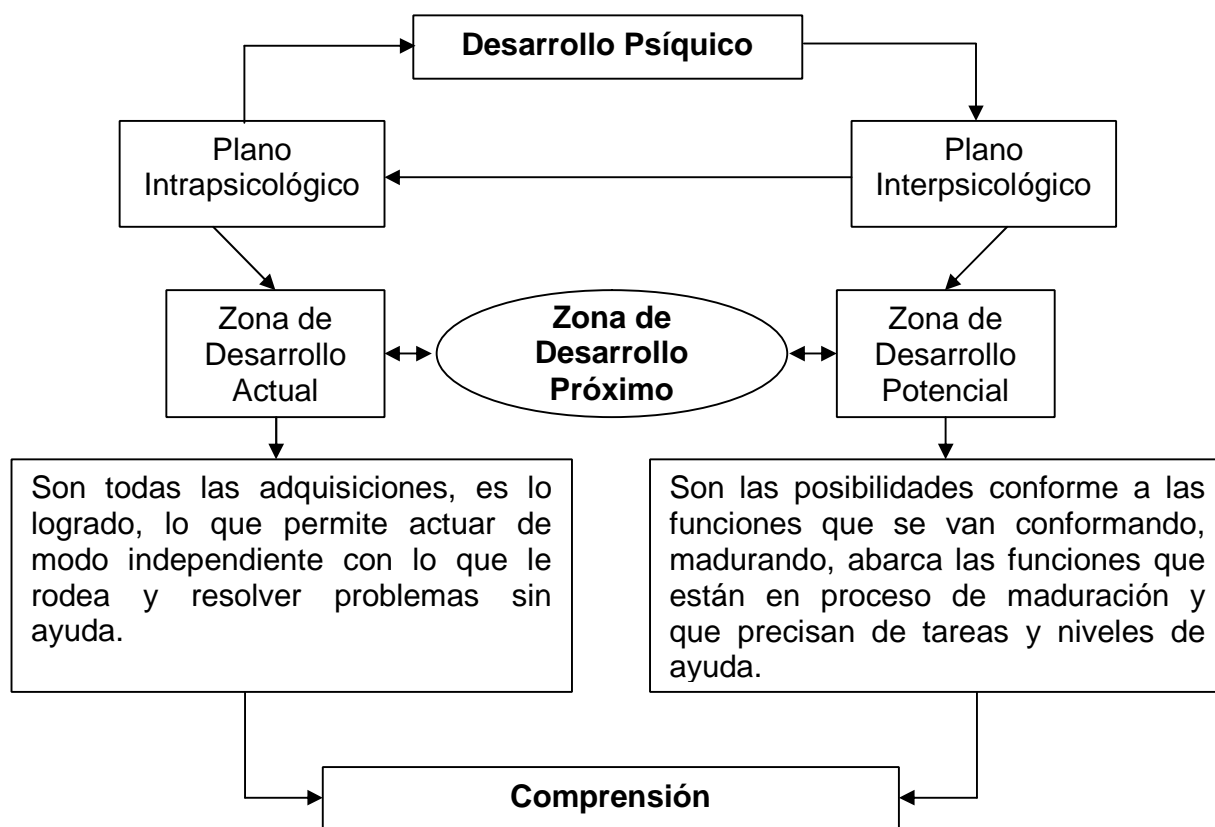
Desarrollo Psíquico

Plano Intrapsicológico

Plano Interpsicológico

Zona de Desarrollo Actual

Zona de Desarrollo Próximo

Zona de Desarrollo Potencial

Son todas las adquisiciones, es lo logrado, lo que permite actuar de modo independiente con lo que le rodea y resolver problemas sin ayuda.

Son las posibilidades conforme a las funciones que se van conformando, madurando, abarca las funciones que están en proceso de maduración y que precisan de tareas y niveles de ayuda.

Comprensión